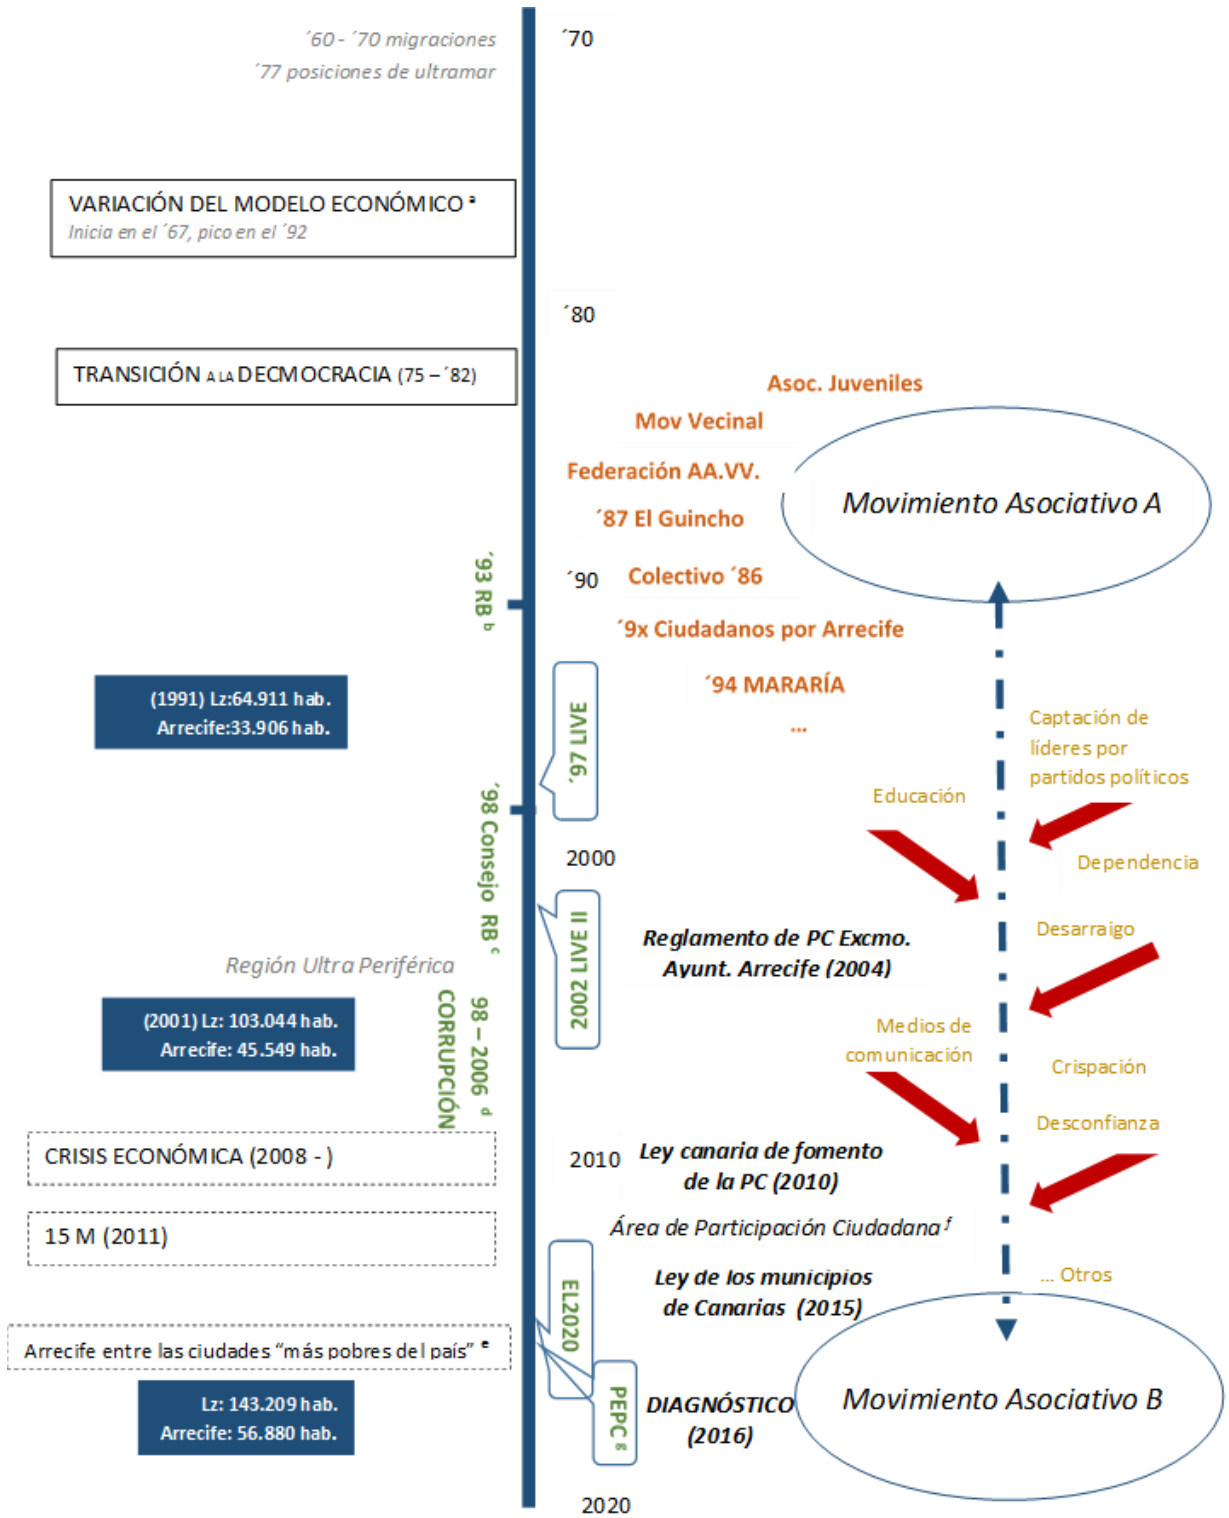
´60 - ´70 migraciones
´77 posiciones de ultramar

´70

VARIACIÓN DEL MODELO ECONÓMICO $^a$
Inicia en el ´67, pico en el ´92

´80

TRANSICIÓN A LA DECMOCRACIA (75 – ´82)

Asoc. Juveniles
Mov Vecinal
Federación AA.VV.
´87 El Guincho

Movimiento Asociativo A

´93 RB $^b$

´90
Colectivo ´86
´9x Ciudadanos por Arrecife
´94 MARARÍA
...

(1991) Lz:64.911 hab.
Arrecife:33.906 hab.

´97 LIVE

Captación de líderes por partidos políticos

Educación

´98 Consejo RB $^c$

2000

Dependencia

2002 LIVE II

Reglamento de PC Excmo. Ayunt. Arrecife (2004)

Desarraigo

Región Ultra Periférica

(2001) Lz: 103.044 hab.
Arrecife: 45.549 hab.

98 – 2006 $^d$
CORRUPCIÓN

Medios de comunicación

Crispación

Desconfianza

CRISIS ECONÓMICA (2008 - )

2010
Ley canaria de fomento de la PC (2010)

15 M (2011)

Área de Participación Ciudadana $^f$

EL2020

Ley de los municipios de Canarias (2015)

... Otros

Arrecife entre las ciudades “más pobres del país” $^e$

PEPC $^g$

DIAGNÓSTICO (2016)

Movimiento Asociativo B

Lz: 143.209 hab.
Arrecife: 56.880 hab.

2020